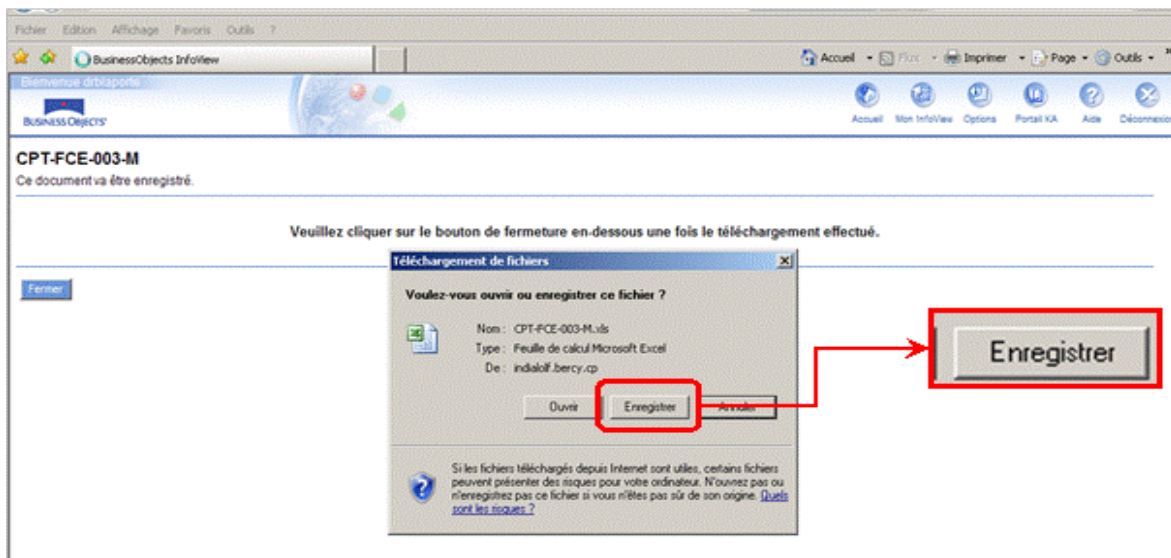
Fichier Edition Affichage Favoris Outils ?

BusinessObjects InfoView

Accueil Flux Imprimer Page Outils

Bienvenue drblaporte

BUSINESS OBJECTS

Accueil Mon InfoView Options Portail KA Aide Déconnexion

CPT-FCE-003-M

Ce document va être enregistré.

Veuillez cliquer sur le bouton de fermeture en-dessous une fois le téléchargement effectué.

Fermer

Téléchargement de fichiers

Voulez-vous ouvrir ou enregistrer ce fichier ?

Nom : CPT-FCE-003-M.xls

Type : Feuille de calcul Microsoft Excel

De : indialolf.bercy.cp

Ouvrir Enregistrer Annuler

Si les fichiers téléchargés depuis Internet sont utiles, certains fichiers peuvent présenter des risques pour votre ordinateur. N'ouvrez pas ou n'enregistrez pas ce fichier si vous n'êtes pas sûr de son origine. Quels sont les risques ?

Enregistrer